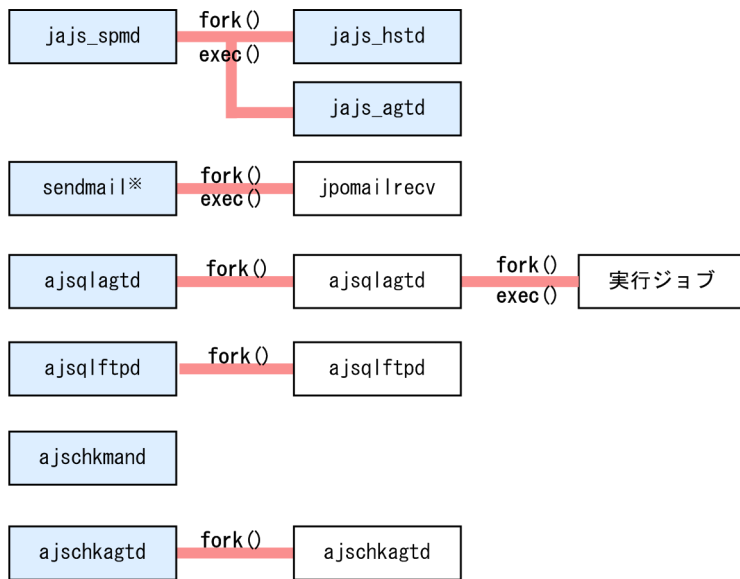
jajs_spmd
fork()
exec()
jajs_hstd
jajs_agtd

sendmail※
fork()
exec()
jpomailrecv

ajsqlagtd
fork()
ajsqlagtd
fork()
exec()
実行ジョブ

ajsqlftpd
fork()
ajsqlftpd

ajschkmand

ajschkagtd
fork()
ajschkagtd